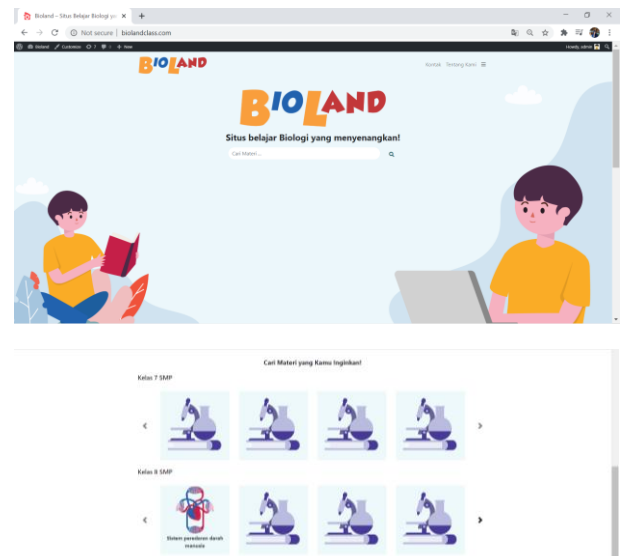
Bioland – Situs Belajar Biologi ya ×
+
Not secure | biolandclass.com
Bioland  Customize  1  0  + New
Howdy, admin
BIOLAND
Kontak  Tentang Kami
BIOLAND
Situs belajar Biologi yang menyenangkan!
Cari Materi...

Cari Materi yang Kamu Inginkan!
Kelas 7 SMP
‹
›
Kelas 8 SMP
‹
Sistem peredaran darah manusia
›